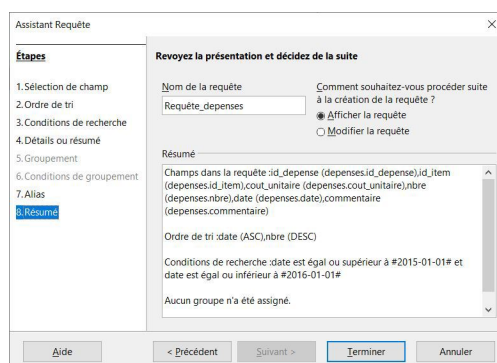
Assistant Requête

×

Étapes

1. Sélection de champ
2. Ordre de tri
3. Conditions de recherche
4. Détails ou résumé
5. Groupement
6. Conditions de groupement
7. Alias
8. Résumé

Revoyez la présentation et décidez de la suite

Nom de la requête
Requête_depenses

Comment souhaitez-vous procéder suite à la création de la requête ?
Afficher la requête
Modifier la requête

Résumé

Champs dans la requête :id_depense (depenses.id_depense),id_item (depenses.id_item),cout_unitaire (depenses.cout_unitaire),nbre (depenses.nbre),date (depenses.date),commentaire (depenses.commentaire)

Ordre de tri :date (ASC),nbre (DESC)

Conditions de recherche :date est égal ou supérieur à #2015-01-01# et date est égal ou inférieur à #2016-01-01#

Aucun groupe n'a été assigné.

Aide | < Précédent | Suivant > | Terminer | Annuler